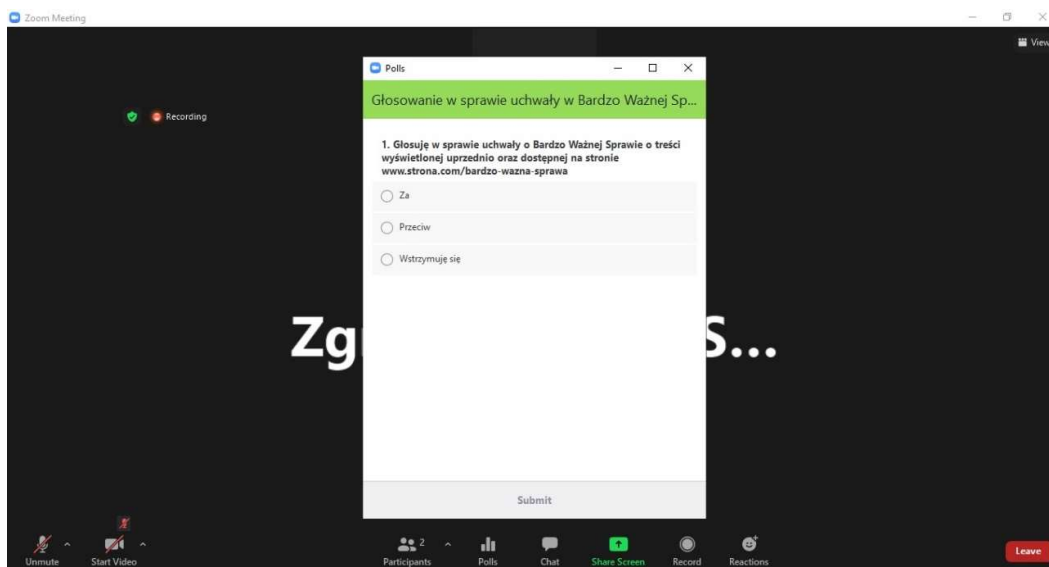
Zoom Meeting

View

Recording

Polls

Głosowanie w sprawie uchwały w Bardzo Ważnej Sp...

1. Głosuję w sprawie uchwały o Bardzo Ważnej Sprawie o treści wyświetlonej uprzednio oraz dostępnej na stronie www.strona.com/bardzo-wazna-sprawa

Za

Przeciw

Wstrzymuję się

Zg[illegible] S...

Submit

Unmute

Start Video

Participants 2

Polls

Chat

Share Screen

Record

Reactions

Leave